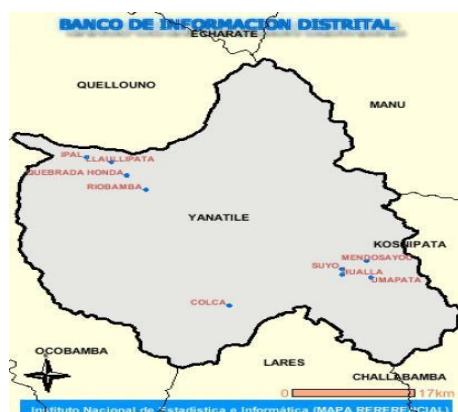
BANCO DE INFORMACIÓN DISTRITAL
ECHARATE
QUELLOUNO
MANU
IPAL
LLAULLIPATA
QUEBRADA HONDA
RIOBAMBA
YANATILE
KOSÑIPATA
MENDOSAYOC
SUYO
KUALLA
UMAPATA
COLCA
OCOBAMBA
LARES
CHALLABAMBA
0
17km
Instituto Nacional de Estadística e Informática (MAPA REFERENCIAL)